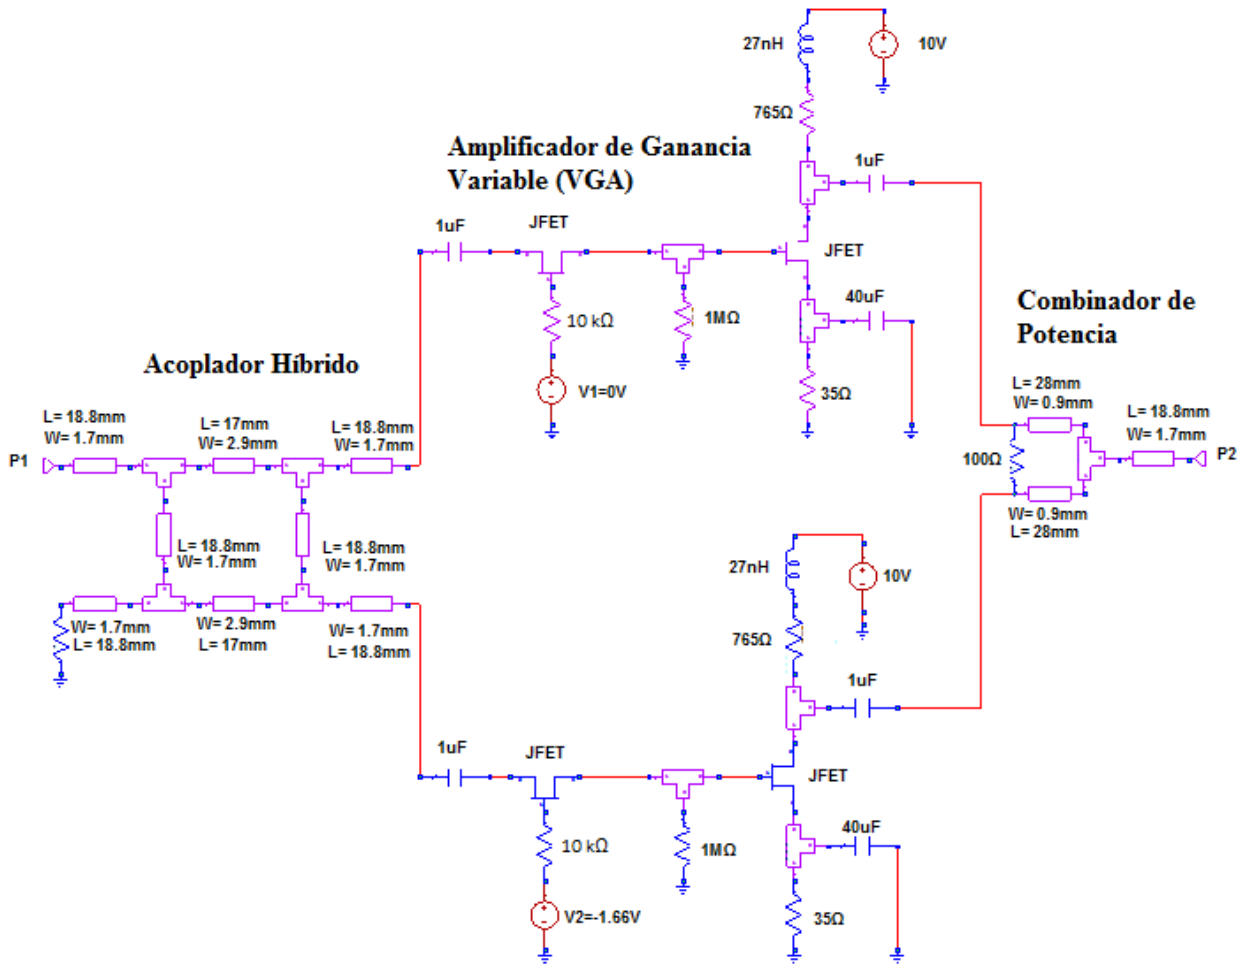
27nH

10V

765Ω

Amplificador de Ganancia Variable (VGA)

1uF

1uF

JFET

JFET

10 kΩ

1MΩ

40uF

Combinador de Potencia

Acoplador Híbrido

V1=0V

35Ω

L= 18.8mm
W= 1.7mm

L= 17mm
W= 2.9mm

L= 18.8mm
W= 1.7mm

L= 28mm
W= 0.9mm

L= 18.8mm
W= 1.7mm

P1

100Ω

P2

W= 0.9mm
L= 28mm

L= 18.8mm
W= 1.7mm

L= 18.8mm
W= 1.7mm

27nH

10V

W= 1.7mm
L= 18.8mm

W= 2.9mm
L= 17mm

W= 1.7mm
L= 18.8mm

765Ω

1uF

1uF

JFET

JFET

10 kΩ

1MΩ

40uF

V2=-1.66V

35Ω